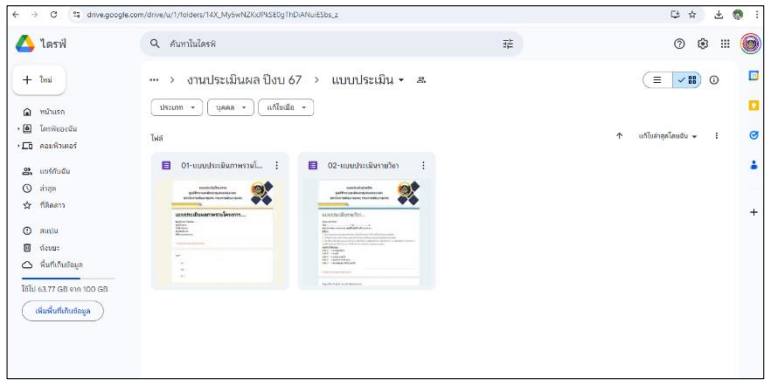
drive.google.com/drive/u/1/folders/14X_My5wNZKxIPkSE0g1hDiANuiE5bs_z

ไดรฟ์

ค้นหาในไดรฟ์

+ ใหม่

หน้าแรก

ไดรฟ์ของฉัน

คอมพิวเตอร์

แชร์กับฉัน

ล่าสุด

ที่ติดดาว

สแปม

ถังขยะ

พื้นที่เก็บข้อมูล

ใช้ไป 63.77 GB จาก 100 GB

เพิ่มพื้นที่เก็บข้อมูล

••• > งานประเมินผล ปีงบ 67 > แบบประเมิน ▾

ประเภท ▾ บุคคล ▾ แก้ไขเมื่อ ▾

ไฟล์

แก้ไขล่าสุดโดยฉัน ▾

01-แบบประเมินภาพรวมโ...

02-แบบประเมินรายวิชา

แบบประเมินภาพรวมโครงการ...

แบบประเมินรายวิชา...